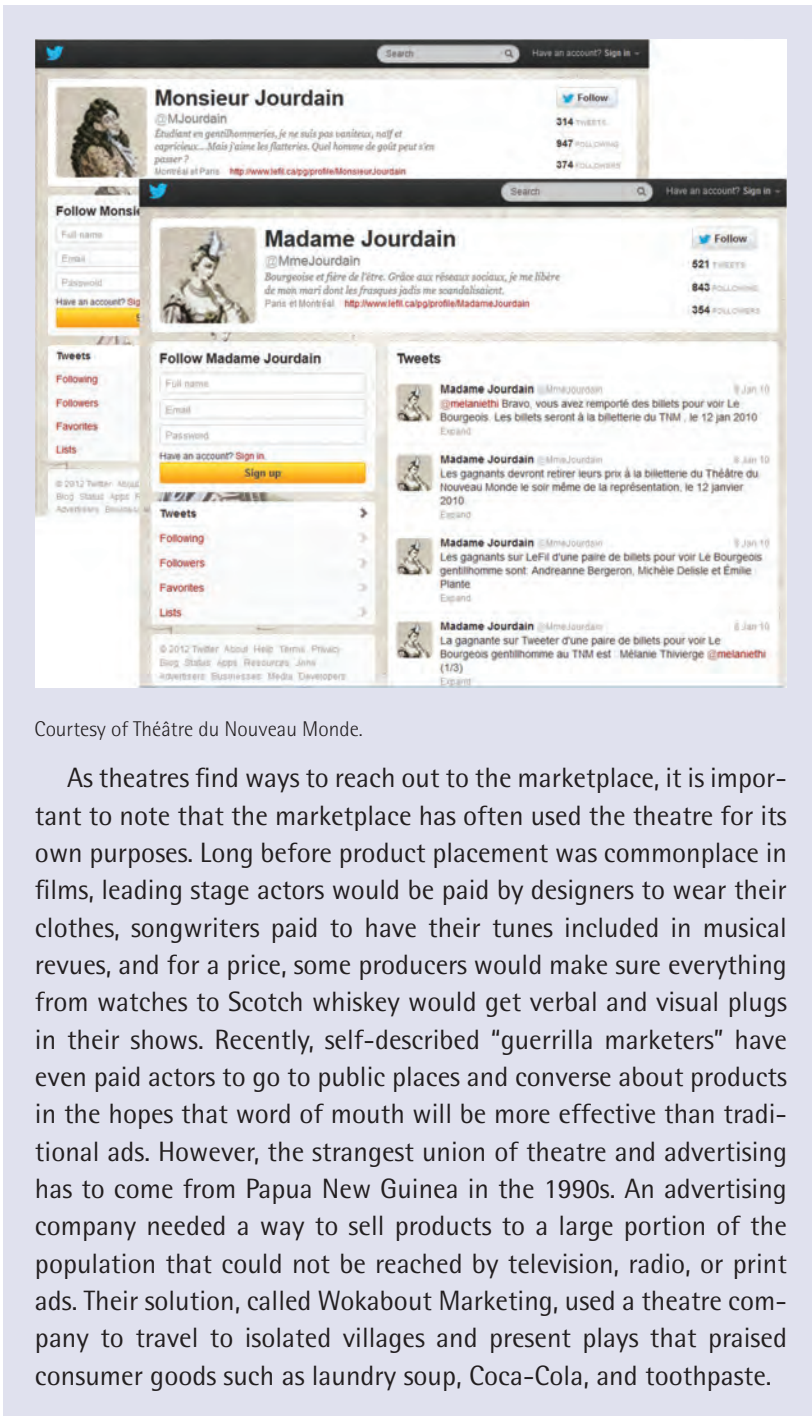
Search Have an account? Sign in

Monsieur Jourdain
@MJourdain
Étudiant en gentilhommeries, je ne suis pas vaniteux, naïf et capricieux... Mais j'aime les flatteries. Quel homme de goût peut s'en passer ?
Montréal et Paris http://www.lefil.ca/pg/profile/MonsieurJourdain

Follow
314 TWEETS
947 FOLLOWING
374 FOLLOWERS

Follow Monsie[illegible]
Full name
Email
Password
Have an account? Sig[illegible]

Tweets
Following
Followers
Favorites
Lists
© 2012 Twitter About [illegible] Blog Status Apps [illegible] Advertisers Business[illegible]

Search Have an account? Sign in

Madame Jourdain
@MmeJourdain
Bourgeoise et fière de l'être. Grâce aux réseaux sociaux, je me libère de mon mari dont les frasques jadis me scandalisaient.
Paris et Montréal http://www.lefil.ca/pg/profile/MadameJourdain

Follow
521 TWEETS
843 FOLLOWING
354 FOLLOWERS

Follow Madame Jourdain
Full name
Email
Password
Have an account? Sign in.
Sign up

Tweets
Following
Followers
Favorites
Lists

© 2012 Twitter About Help Terms Privacy Blog Status Apps Resources Jobs Advertisers Businesses Media Developers

Tweets

Madame Jourdain @MmeJourdain 9 Jan 10
@melaniethi Bravo, vous avez remporté des billets pour voir Le Bourgeois. Les billets seront à la billetterie du TNM , le 12 jan 2010
Expand

Madame Jourdain @MmeJourdain
Les gagnants devront retirer leurs prix à la billetterie du Théâtre du Nouveau Monde le soir même de la représentation, le 12 janvier 2010
Expand

Madame Jourdain @MmeJourdain 9 Jan 10
Les gagnants sur LeFil d'une paire de billets pour voir Le Bourgeois gentilhomme sont: Andreanne Bergeron, Michèle Delisle et Émilie Plante
Expand

Madame Jourdain @MmeJourdain 8 Jan 10
La gagnante sur Tweeter d'une paire de billets pour voir Le Bourgeois gentilhomme au TNM est : Mélanie Thivierge @melaniethi (1/3)
Expand

Courtesy of Théâtre du Nouveau Monde.

As theatres find ways to reach out to the marketplace, it is important to note that the marketplace has often used the theatre for its own purposes. Long before product placement was commonplace in films, leading stage actors would be paid by designers to wear their clothes, songwriters paid to have their tunes included in musical revues, and for a price, some producers would make sure everything from watches to Scotch whiskey would get verbal and visual plugs in their shows. Recently, self-described "guerrilla marketers" have even paid actors to go to public places and converse about products in the hopes that word of mouth will be more effective than traditional ads. However, the strangest union of theatre and advertising has to come from Papua New Guinea in the 1990s. An advertising company needed a way to sell products to a large portion of the population that could not be reached by television, radio, or print ads. Their solution, called Wokabout Marketing, used a theatre company to travel to isolated villages and present plays that praised consumer goods such as laundry soup, Coca-Cola, and toothpaste.